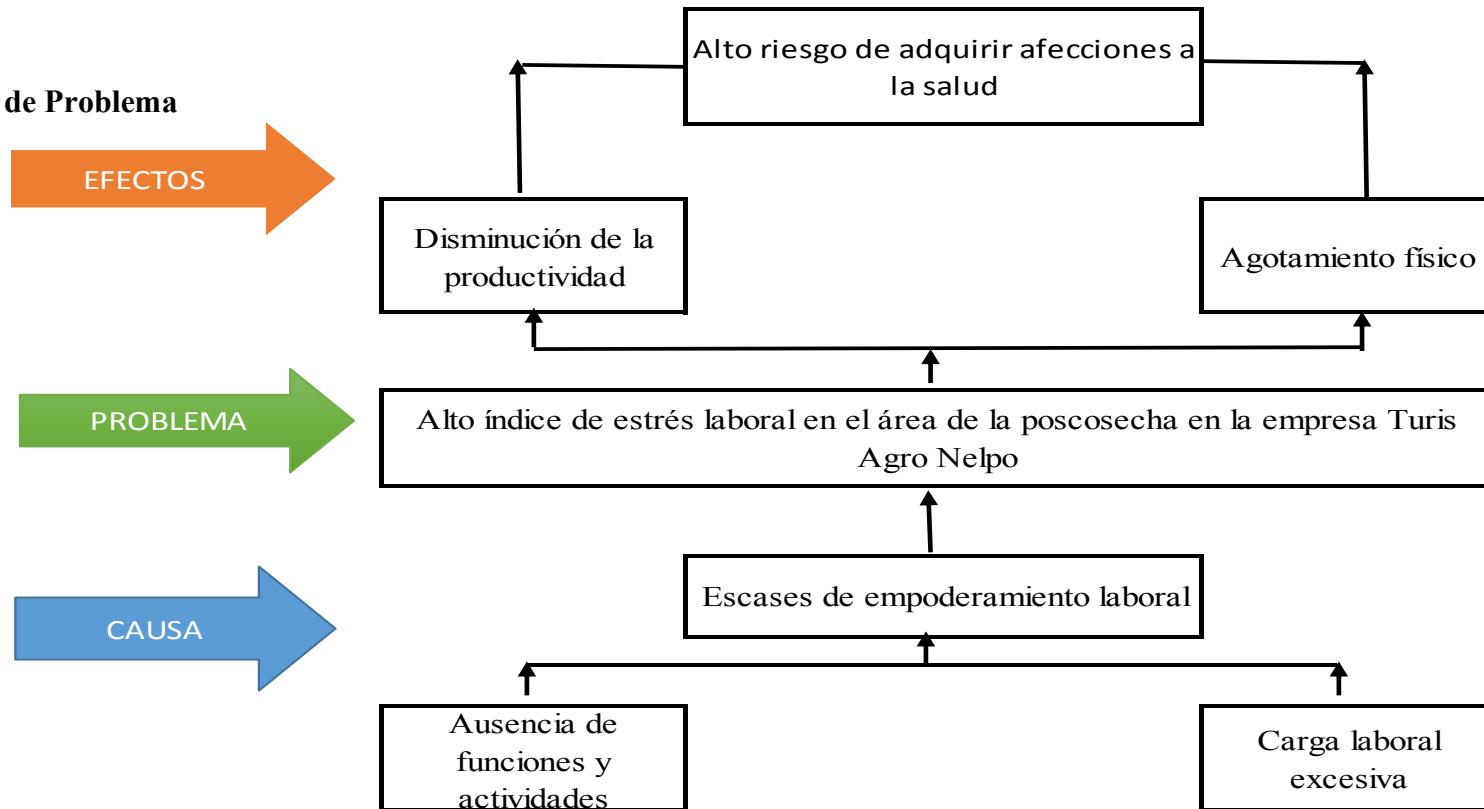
de Problema

EFECTOS

Alto riesgo de adquirir afecciones a la salud

Disminución de la productividad

Agotamiento físico

PROBLEMA

Alto índice de estrés laboral en el área de la poscosecha en la empresa Turis Agro Nelpo

CAUSA

Escases de empoderamiento laboral

Ausencia de funciones y actividades

Carga laboral excesiva